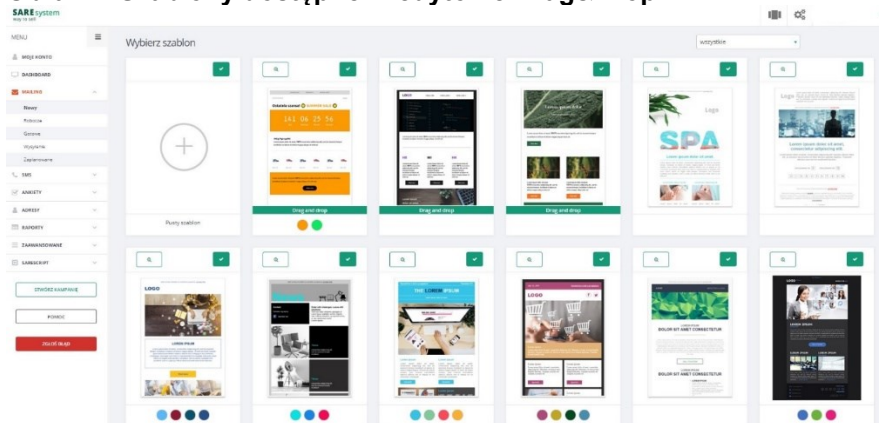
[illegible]

SARE system
way to sell

MENU

MOJE KONTO
DASHBOARD
MAILING
Nowy
Robocze
Gotowe
Wysyłane
Zaplanowane
SMS
ANKIETY
ADRESY
RAPORTY
ZAAWANSOWANE
SARESCRIPT

STWÓRZ KAMPANIĘ
POMOC
ZGŁOŚ BŁĄD

Wybierz szablon

wszystkie

Pusty szablon

Drag and drop
Drag and drop
Drag and drop

141 06 23 56

Lorem ipsum dolor sit

SPA

Lorem ipsum dolor sit amet, consectetur adipiscing elit

LOGO
LOREM IPSUM

DOLOR SIT AMET CONSECTETUR
DOLOR SIT AMET CONSECTETUR